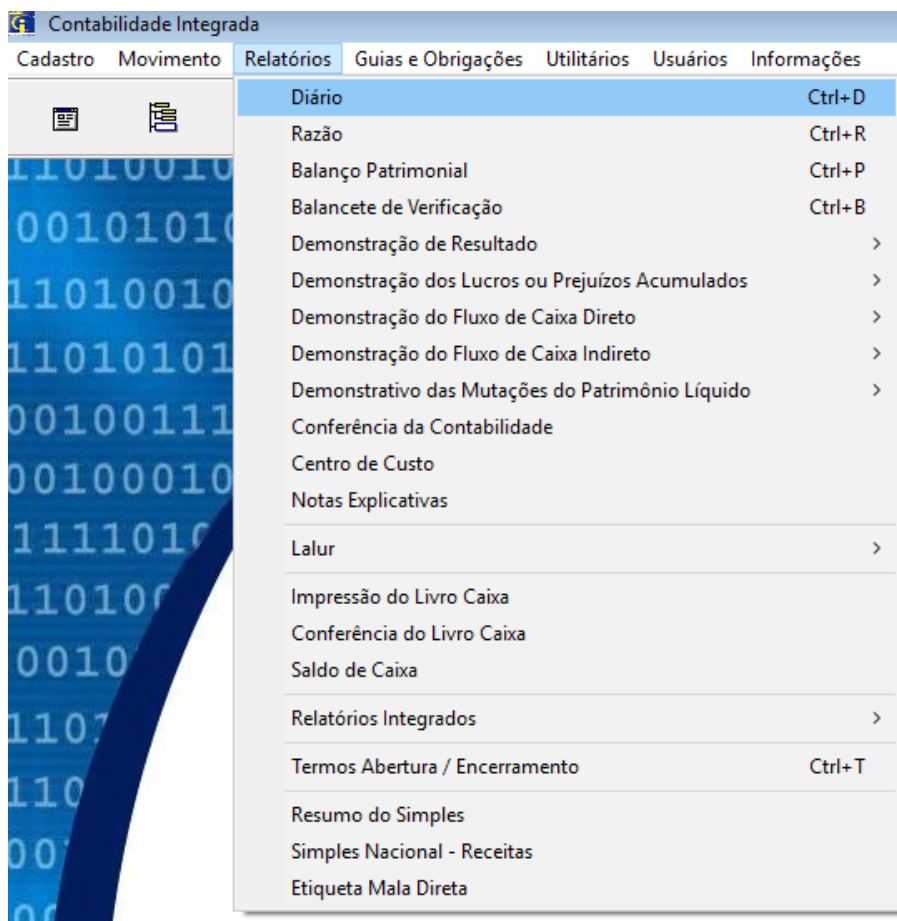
Contabilidade Integrada

Cadastro Movimento Relatórios Guias e Obrigações Utilitários Usuários Informações

| | |
|---|---|
| Diário | Ctrl+D |
| Razão | Ctrl+R |
| Balanço Patrimonial | Ctrl+P |
| Balancete de Verificação | Ctrl+B |
| Demonstração de Resultado | > |
| Demonstração dos Lucros ou Prejuízos Acumulados | > |
| Demonstração do Fluxo de Caixa Direto | > |
| Demonstração do Fluxo de Caixa Indireto | > |
| Demonstrativo das Mutações do Patrimônio Líquido | > |
| Conferência da Contabilidade | |
| Centro de Custo | |
| Notas Explicativas | |
| Lalur | > |
| Impressão do Livro Caixa | |
| Conferência do Livro Caixa | |
| Saldo de Caixa | |
| Relatórios Integrados | > |
| Termos Abertura / Encerramento | Ctrl+T |
| Resumo do Simples | |
| Simples Nacional - Receitas | |
| Etiqueta Mala Direta | |

1101001
00101010
11010010
11010101
00100111
00100010
1111010
110100
0010
110
110
00